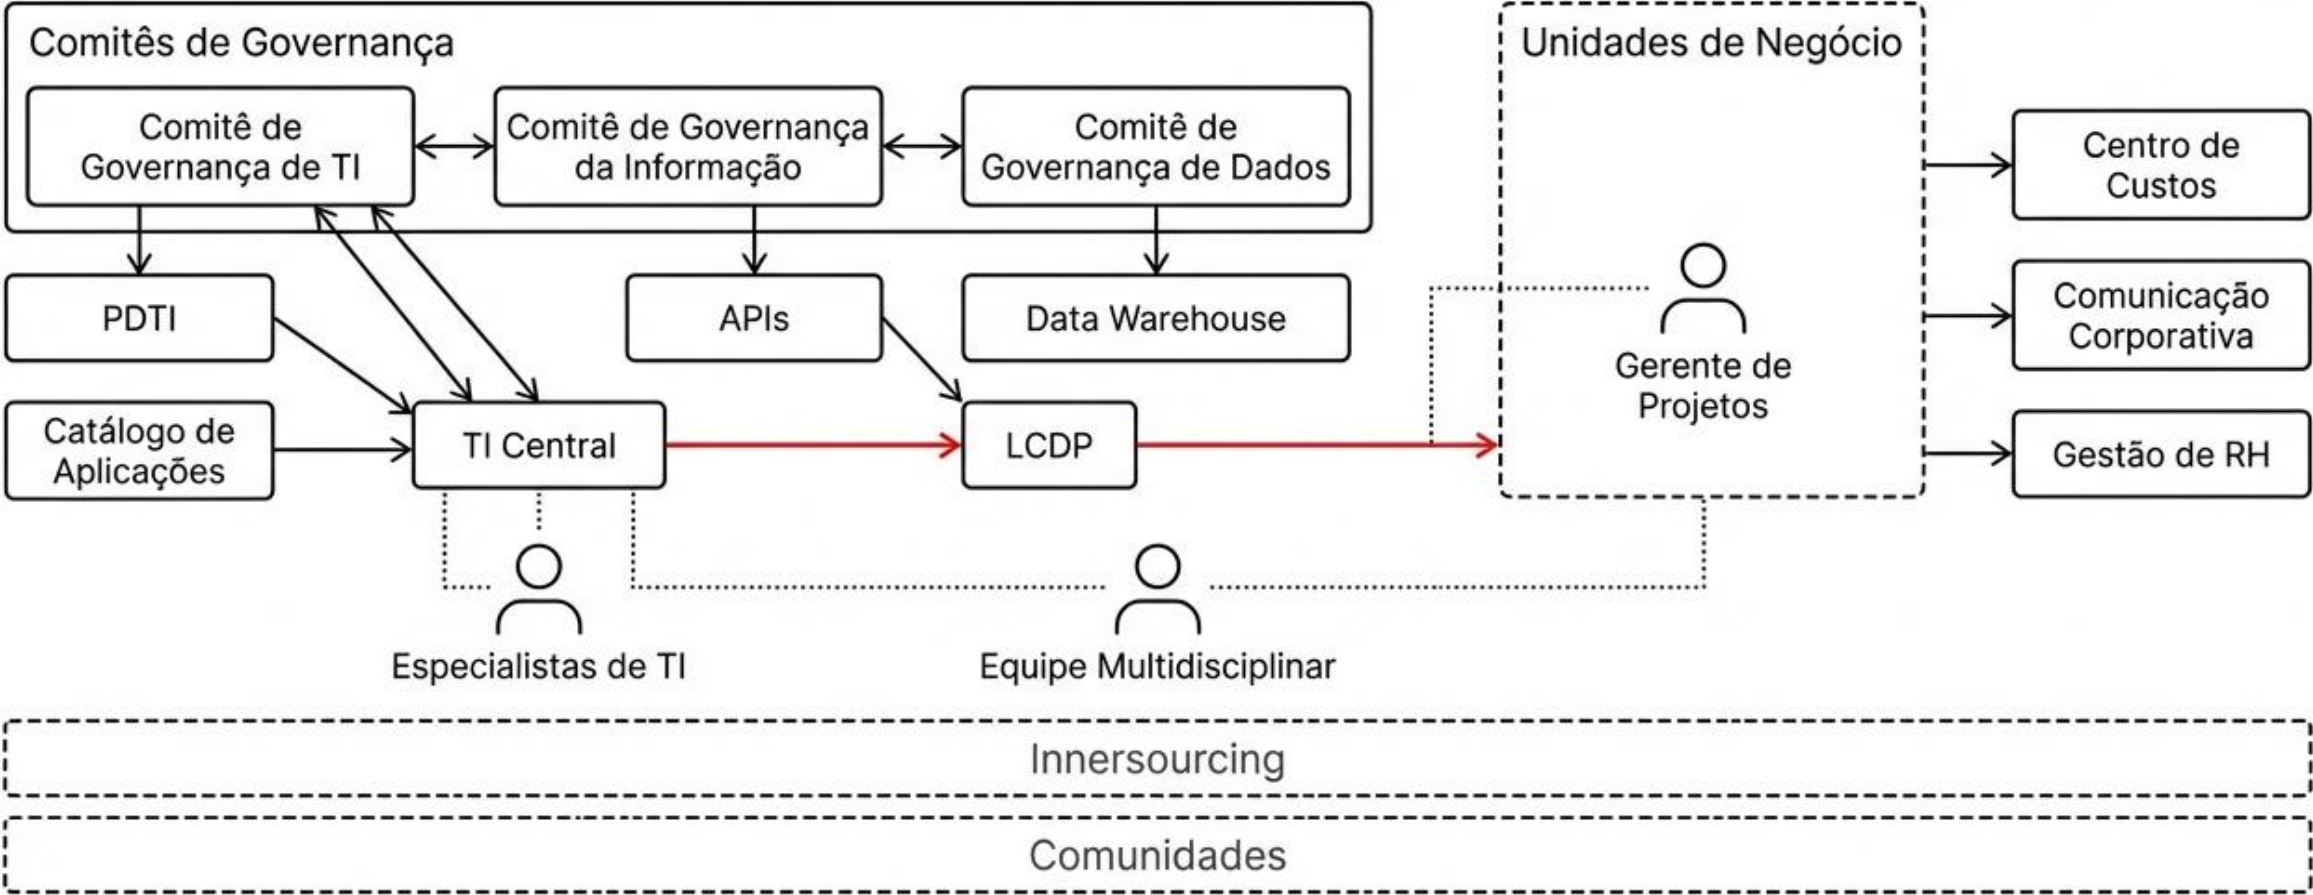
Comitês de Governança

Comitê de Governança de TI

Comitê de Governança da Informação

Comitê de Governança de Dados

PDTI

APIs

Data Warehouse

Catálogo de Aplicações

TI Central

LCDP

Unidades de Negócio

Gerente de Projetos

Centro de Custos

Comunicação Corporativa

Gestão de RH

Especialistas de TI

Equipe Multidisciplinar

Innersourcing

Comunidades